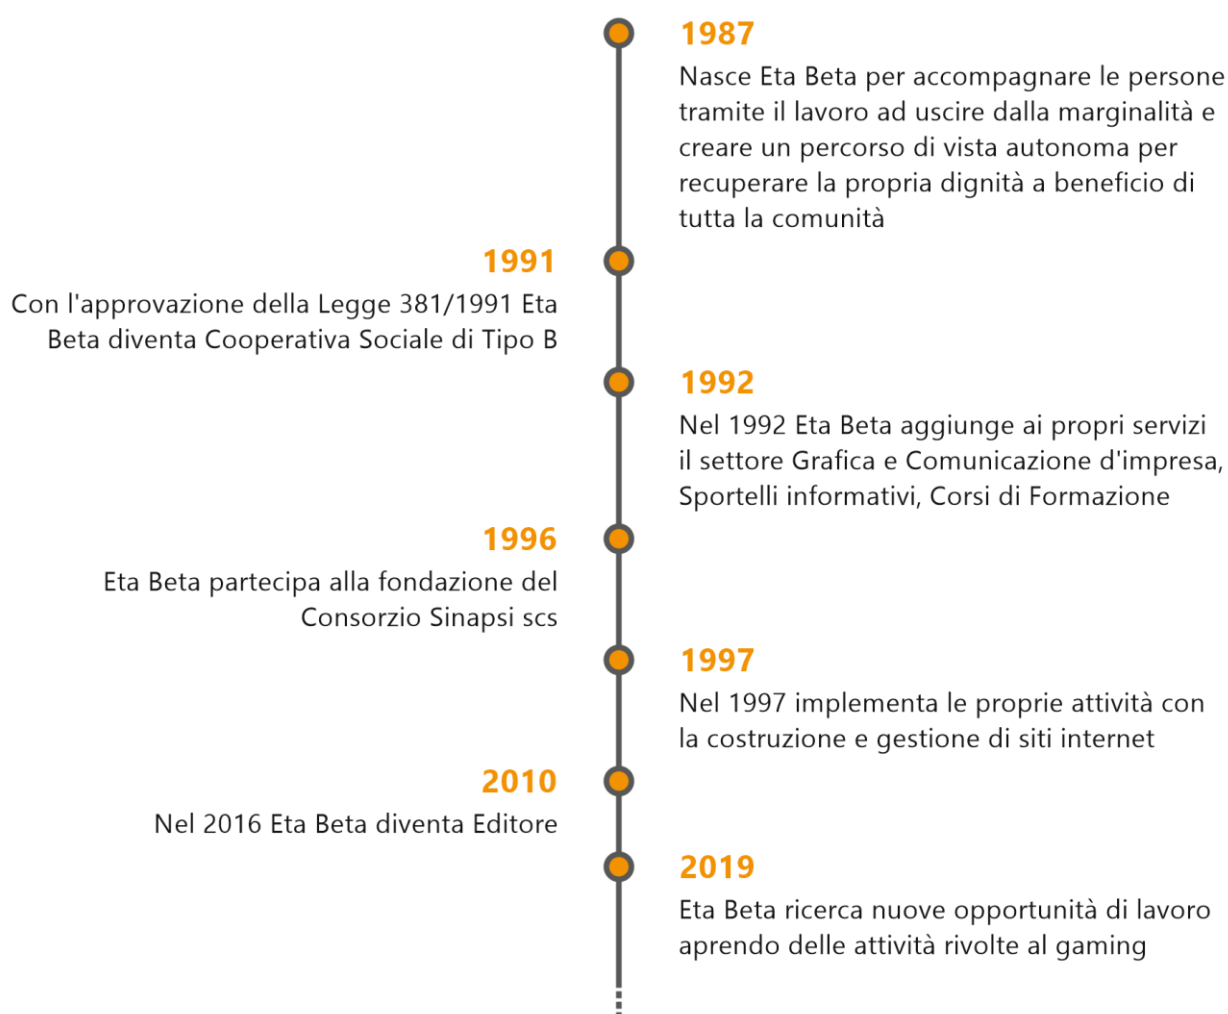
1987
Nasce Eta Beta per accompagnare le persone tramite il lavoro ad uscire dalla marginalità e creare un percorso di vista autonoma per recuperare la propria dignità a beneficio di tutta la comunità

1991
Con l'approvazione della Legge 381/1991 Eta Beta diventa Cooperativa Sociale di Tipo B

1992
Nel 1992 Eta Beta aggiunge ai propri servizi il settore Grafica e Comunicazione d'impresa, Sportelli informativi, Corsi di Formazione

1996
Eta Beta partecipa alla fondazione del Consorzio Sinapsi scs

1997
Nel 1997 implementa le proprie attività con la costruzione e gestione di siti internet

2010
Nel 2016 Eta Beta diventa Editore

2019
Eta Beta ricerca nuove opportunità di lavoro aprendo delle attività rivolte al gaming